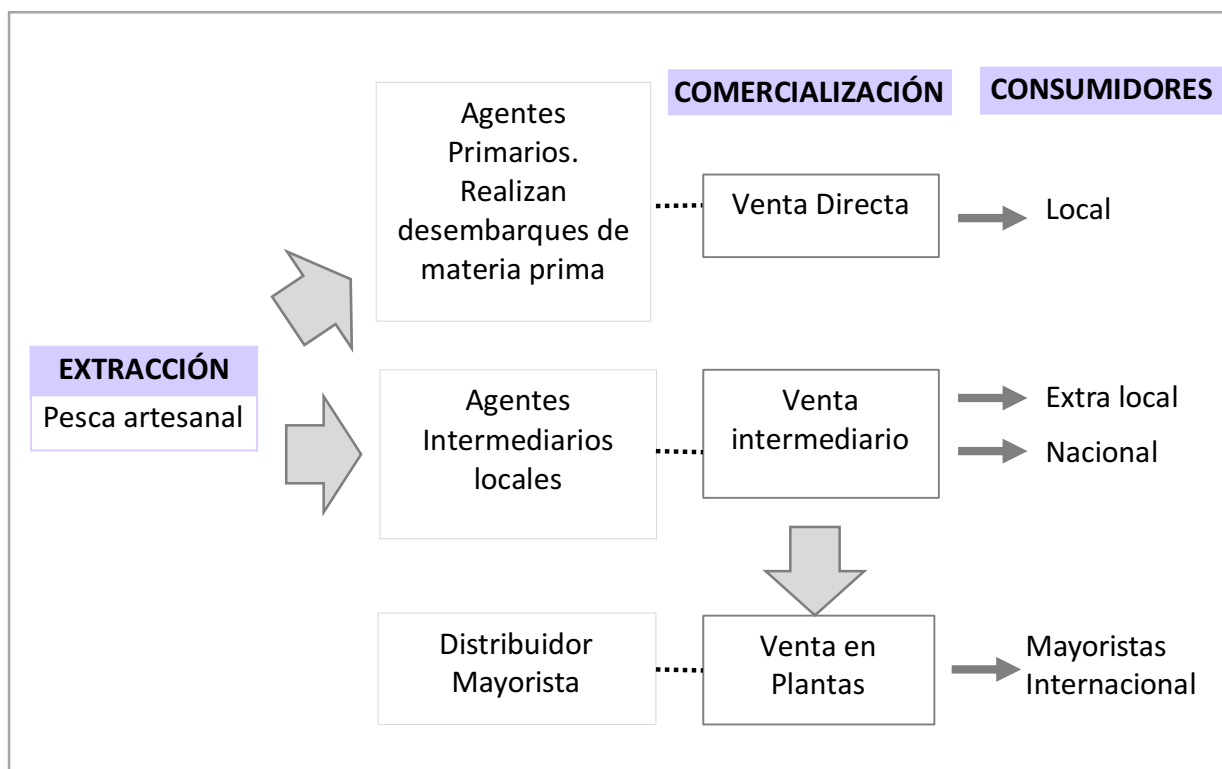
COMERCIALIZACIÓN

CONSUMIDORES

Agentes Primarios. Realizan desembarques de materia prima

Venta Directa

Local

EXTRACCIÓN

Pesca artesanal

Agentes Intermediarios locales

Venta intermediario

Extra local

Nacional

Distribuidor Mayorista

Venta en Plantas

Mayoristas Internacional